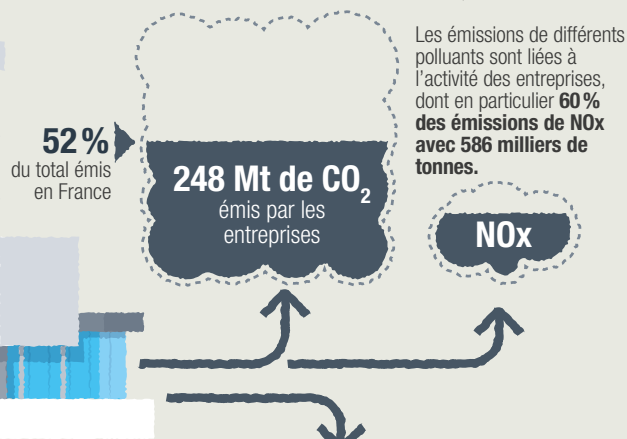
52 %
du total émis en France

248 Mt de $CO_2$
émis par les entreprises

Les émissions de différents polluants sont liées à l'activité des entreprises, dont en particulier 60 % des émissions de NOx avec 586 milliers de tonnes.

NOx